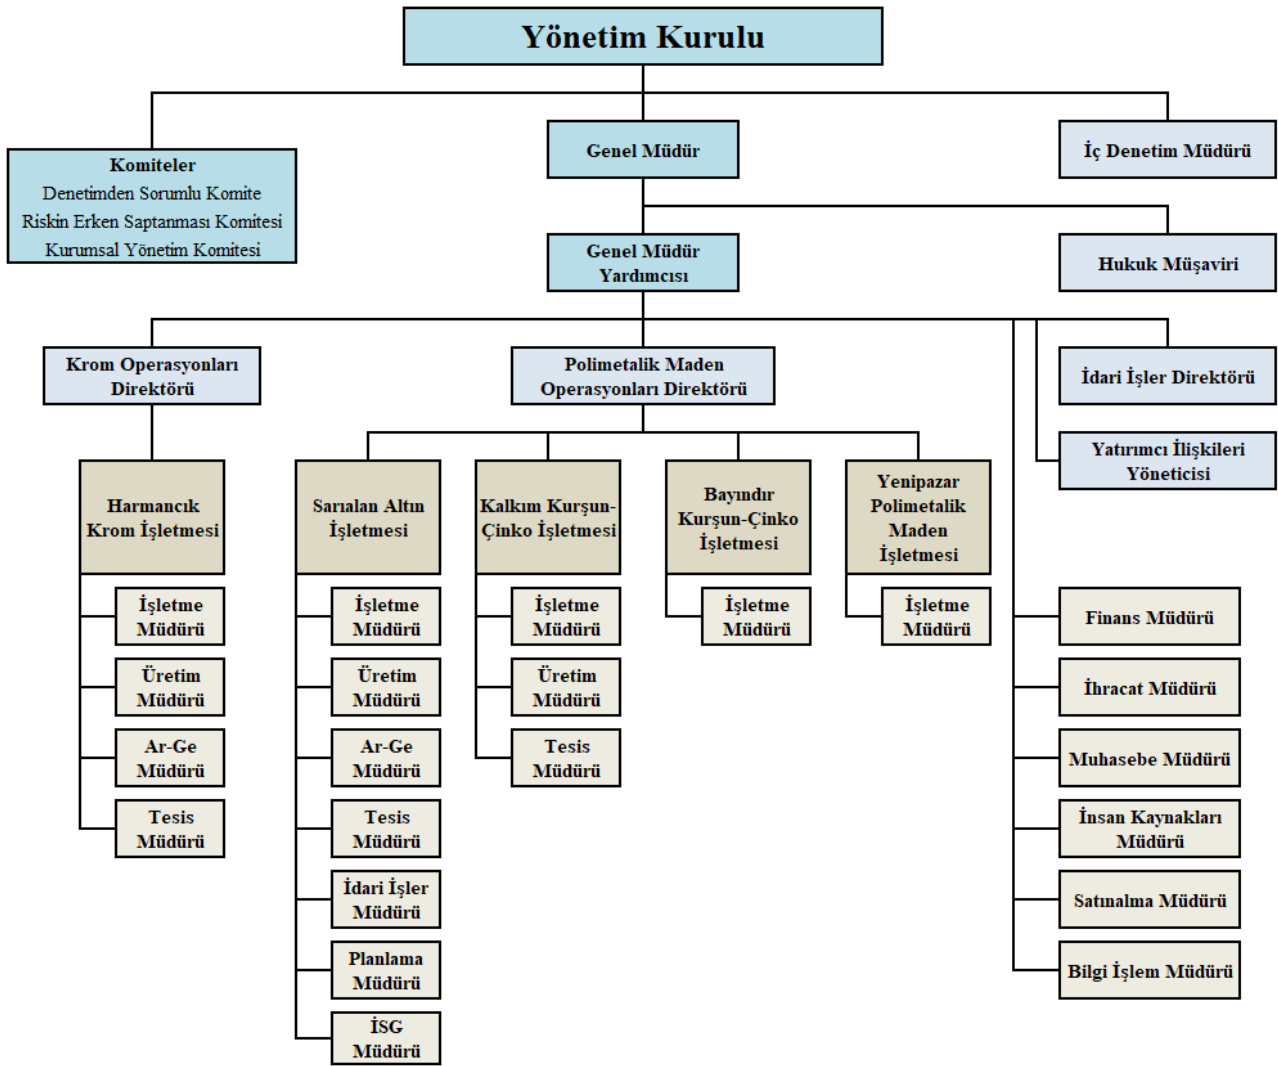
Yönetim Kurulu

Komiteler
Denetimden Sorumlu Komite
Riskin Erken Saptanması Komitesi
Kurumsal Yönetim Komitesi

Genel Müdür

İç Denetim Müdürü

Genel Müdür Yardımcısı

Hukuk Müşaviri

Krom Operasyonları Direktörü

Polimetalik Maden Operasyonları Direktörü

İdari İşler Direktörü

Yatırımcı İlişkileri Yöneticisi

Harmancık Krom İşletmesi

İşletme Müdürü

Üretim Müdürü

Ar-Ge Müdürü

Tesis Müdürü

Sarıalan Altın İşletmesi

İşletme Müdürü

Üretim Müdürü

Ar-Ge Müdürü

Tesis Müdürü

İdari İşler Müdürü

Planlama Müdürü

İSG Müdürü

Kalkım Kurşun-Çinko İşletmesi

İşletme Müdürü

Üretim Müdürü

Tesis Müdürü

Bayındır Kurşun-Çinko İşletmesi

İşletme Müdürü

Yenipazar Polimetalik Maden İşletmesi

İşletme Müdürü

Finans Müdürü

İhracat Müdürü

Muhasebe Müdürü

İnsan Kaynakları Müdürü

Satınalma Müdürü

Bilgi İşlem Müdürü